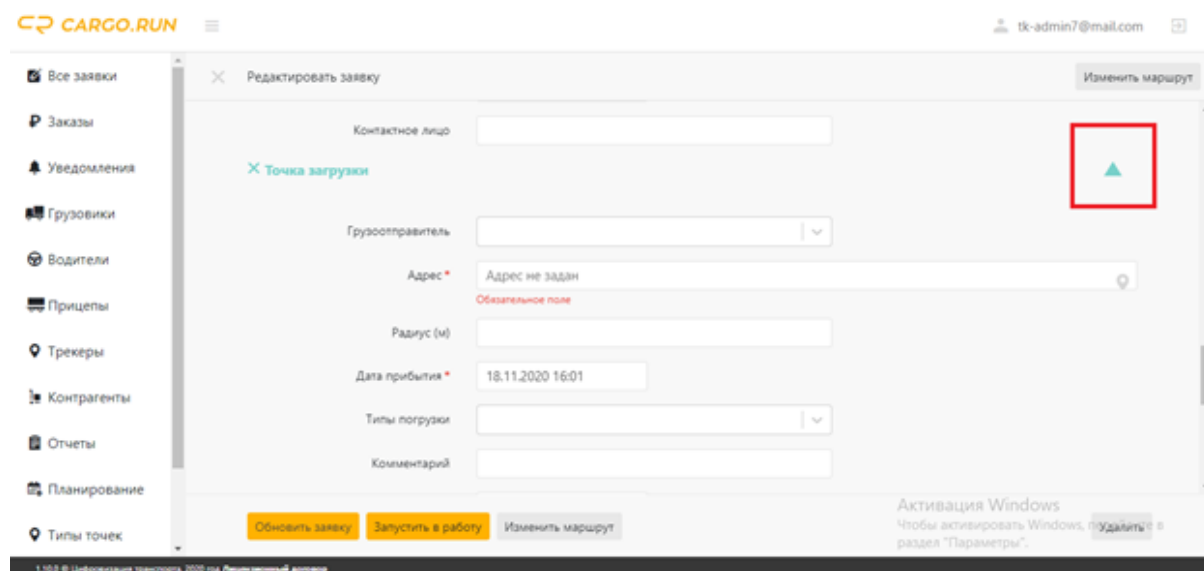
CARGO.RUN

tk-admin7@mail.com

Все заявки
Заказы
Уведомления
Грузовики
Водители
Прицепы
Трекеры
Контрагенты
Отчеты
Планирование
Типы точек

Редактировать заявку

Изменить маршрут

Контактное лицо

Точка загрузки

Грузоотправитель

Адрес *
Адрес не задан
Обязательное поле

Радиус (м)

Дата прибытия *
18.11.2020 16:01

Типы погрузки

Комментарий

Обновить заявку
Запустить в работу
Изменить маршрут

Активация Windows
Чтобы активировать Windows, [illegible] в раздел "Параметры".

Удалить

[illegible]